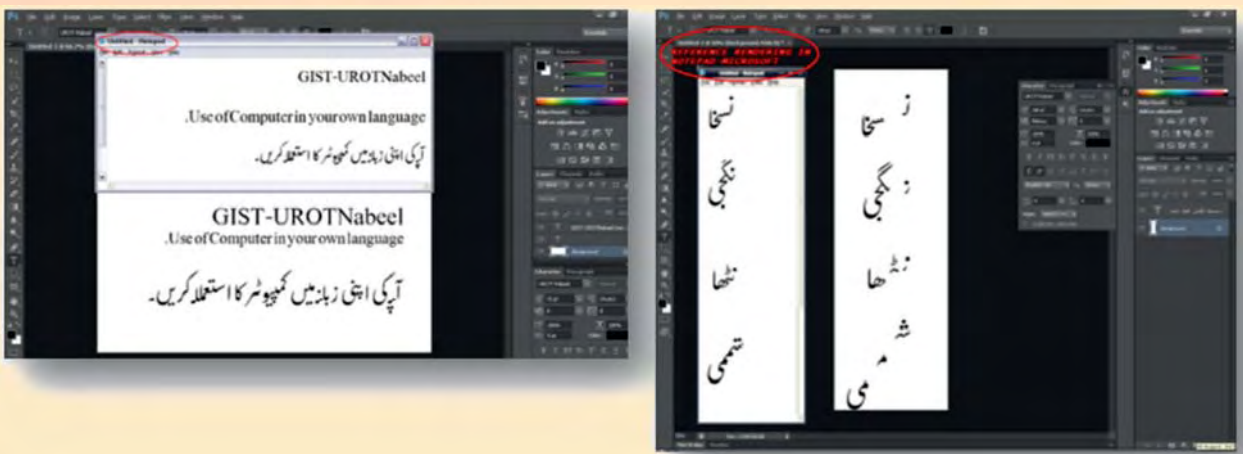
Untitled - Notepad

GIST-UROTNabeel

.Use of Computer in your own language

آپ کی اپنی زبان میں کمپیوٹر کا استعمال کریں۔

GIST-UROTNabeel

.Use of Computer in your own language

آپ کی اپنی زبان میں کمپیوٹر کا استعمال کریں۔

REFERENCE RENDERING IN NOTEPAD MICROSOFT

Untitled - Notepad

نستا

نگجی

نٹھا

تشمی

ز ستا

ز گجی

نٹ ھا

ش م ی